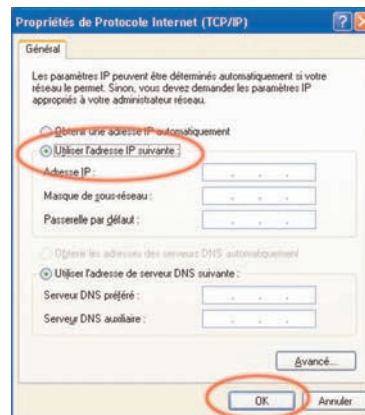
Propriétés de Protocole Internet (TCP/IP)

Général

Les paramètres IP peuvent être déterminés automatiquement si votre réseau le permet. Sinon, vous devez demander les paramètres IP appropriés à votre administrateur réseau.

Obtenir une adresse IP automatiquement

Utiliser l'adresse IP suivante :

Adresse IP :

Masque de sous-réseau :

Passerelle par défaut :

Obtenir les adresses des serveurs DNS automatiquement

Utiliser l'adresse de serveur DNS suivante :

Serveur DNS préféré :

Serveur DNS auxiliaire :

Avancé...

OK

Annuler